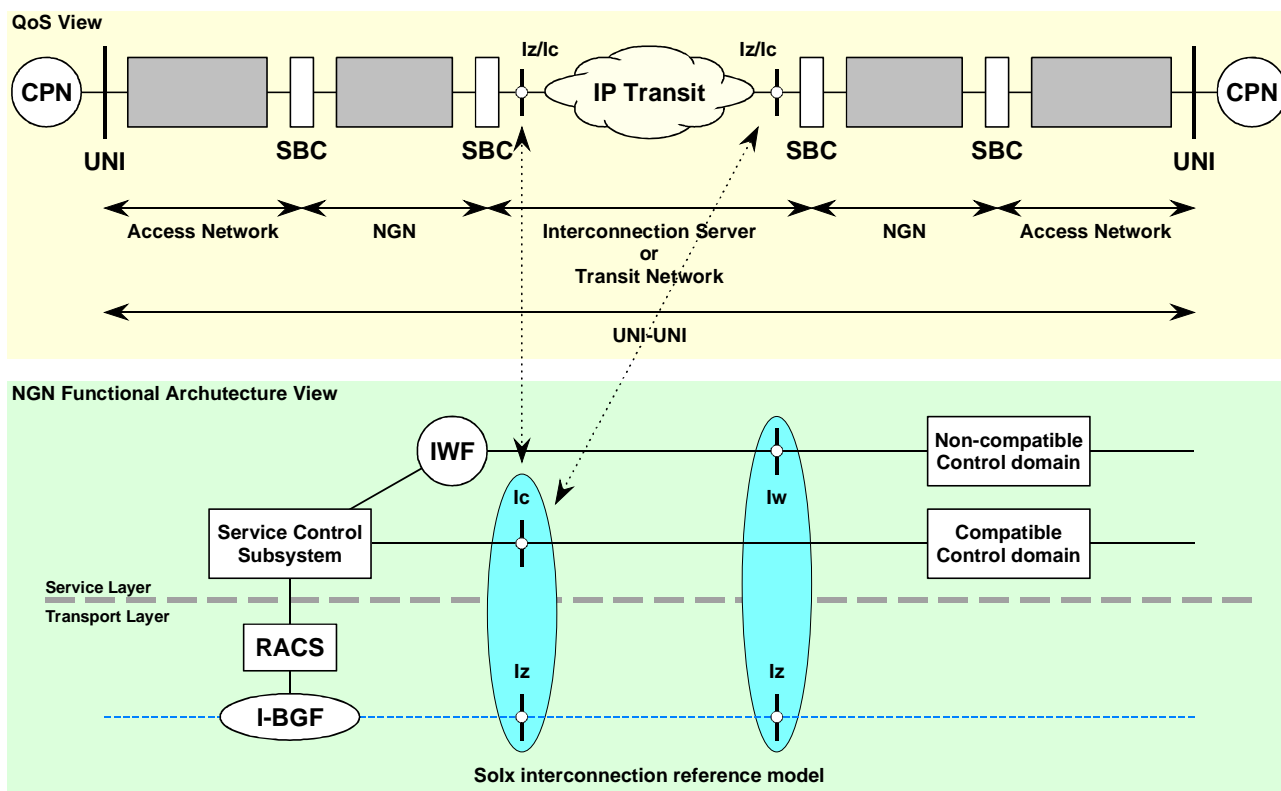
QoS View

CPN

UNI

SBC

SBC

Iz/Ic

IP Transit

Iz/Ic

SBC

SBC

UNI

CPN

Access Network

NGN

Interconnection Server or Transit Network

NGN

Access Network

UNI-UNI

NGN Functional Archutecture View

IWF

Non-compatible Control domain

Ic

Iw

Service Control Subsystem

Compatible Control domain

Service Layer

Transport Layer

RACS

Iz

Iz

I-BGF

SoIx interconnection reference model